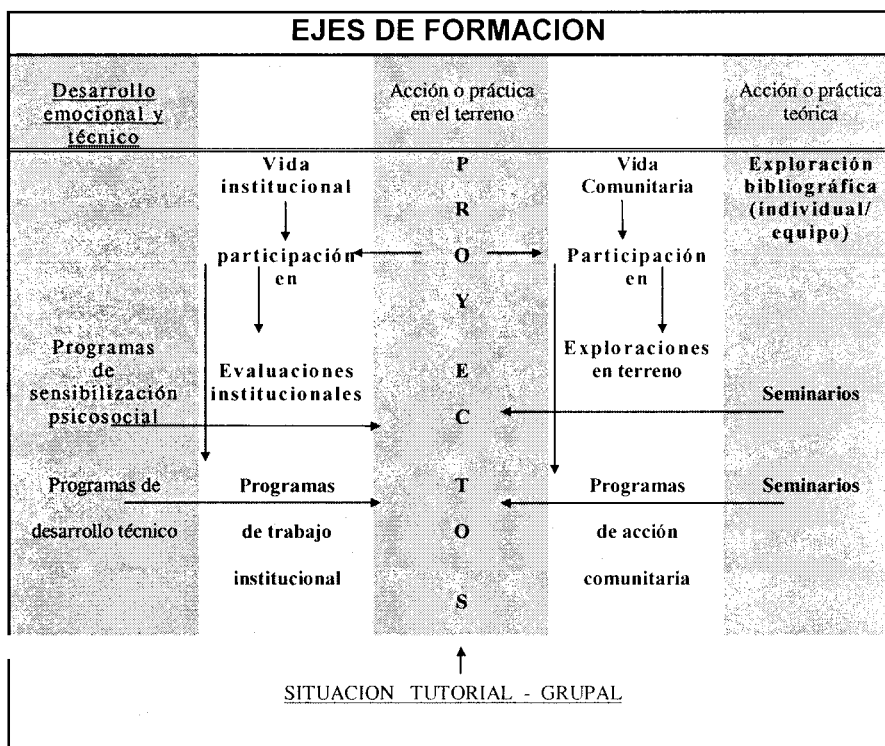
EJES DE FORMACION

| Desarrollo emocional y técnico | | Acción o práctica en el terreno | | Acción o práctica teórica |
|---|---|---|---|---|
| | Vida institucional | P | Vida Comunitaria | Exploración bibliográfica (individual/ equipo) |
| | participación en | R O Y | Participación en | |
| Programas de sensibilización psicosocial | Evaluaciones institucionales | E C | Exploraciones en terreno | Seminarios |
| Programas de desarrollo técnico | Programas de trabajo institucional | T O S | Programas de acción comunitaria | Seminarios |

SITUACION TUTORIAL - GRUPAL